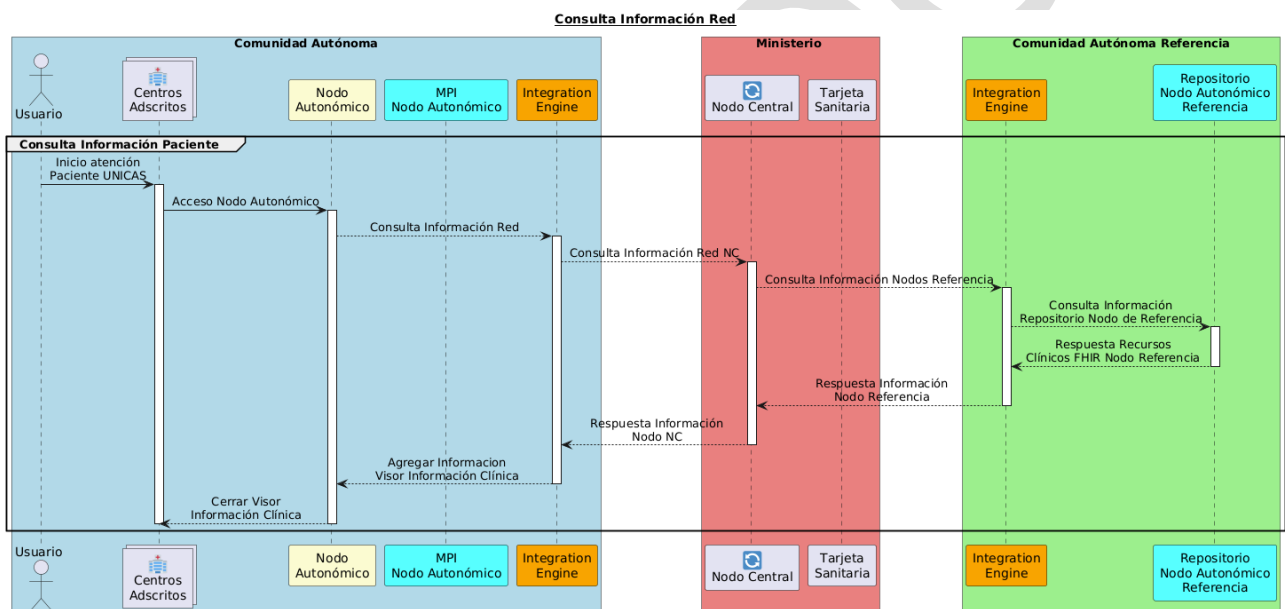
Consulta Información Red

Comunidad Autónoma

Ministerio

Comunidad Autónoma Referencia

Usuario

Centros Adscritos

Nodo Autonómico

MPI Nodo Autonómico

Integration Engine

Nodo Central

Tarjeta Sanitaria

Integration Engine

Repositorio Nodo Autonómico Referencia

Consulta Información Paciente

Inicio atención Paciente UNICAS

Acceso Nodo Autonómico

Consulta Información Red

Consulta Información Red NC

Consulta Información Nodos Referencia

Consulta Información Repositorio Nodo de Referencia

Respuesta Recursos Clínicos FHIR Nodo Referencia

Respuesta Información Nodo Referencia

Respuesta Información Nodo NC

Agregar Informacion Visor Información Clínica

Cerrar Visor Información Clínica

Usuario

Centros Adscritos

Nodo Autonómico

MPI Nodo Autonómico

Integration Engine

Nodo Central

Tarjeta Sanitaria

Integration Engine

Repositorio Nodo Autonómico Referencia